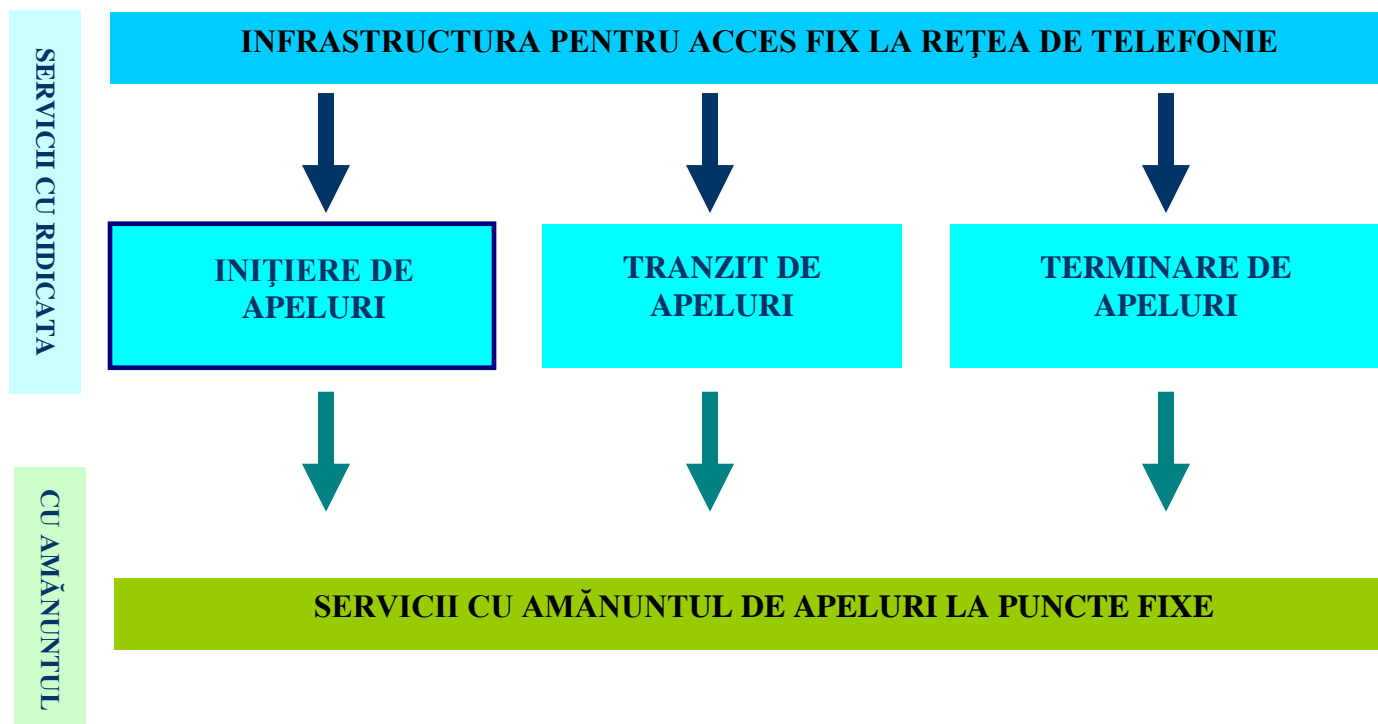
SERVICII CU RIDICATA

INFRASTRUCTURA PENTRU ACCES FIX LA REŢEA DE TELEFONIE

INIŢIERE DE APELURI

TRANZIT DE APELURI

TERMINARE DE APELURI

CU AMĂNUNTUL

SERVICII CU AMĂNUNTUL DE APELURI LA PUNCTE FIXE